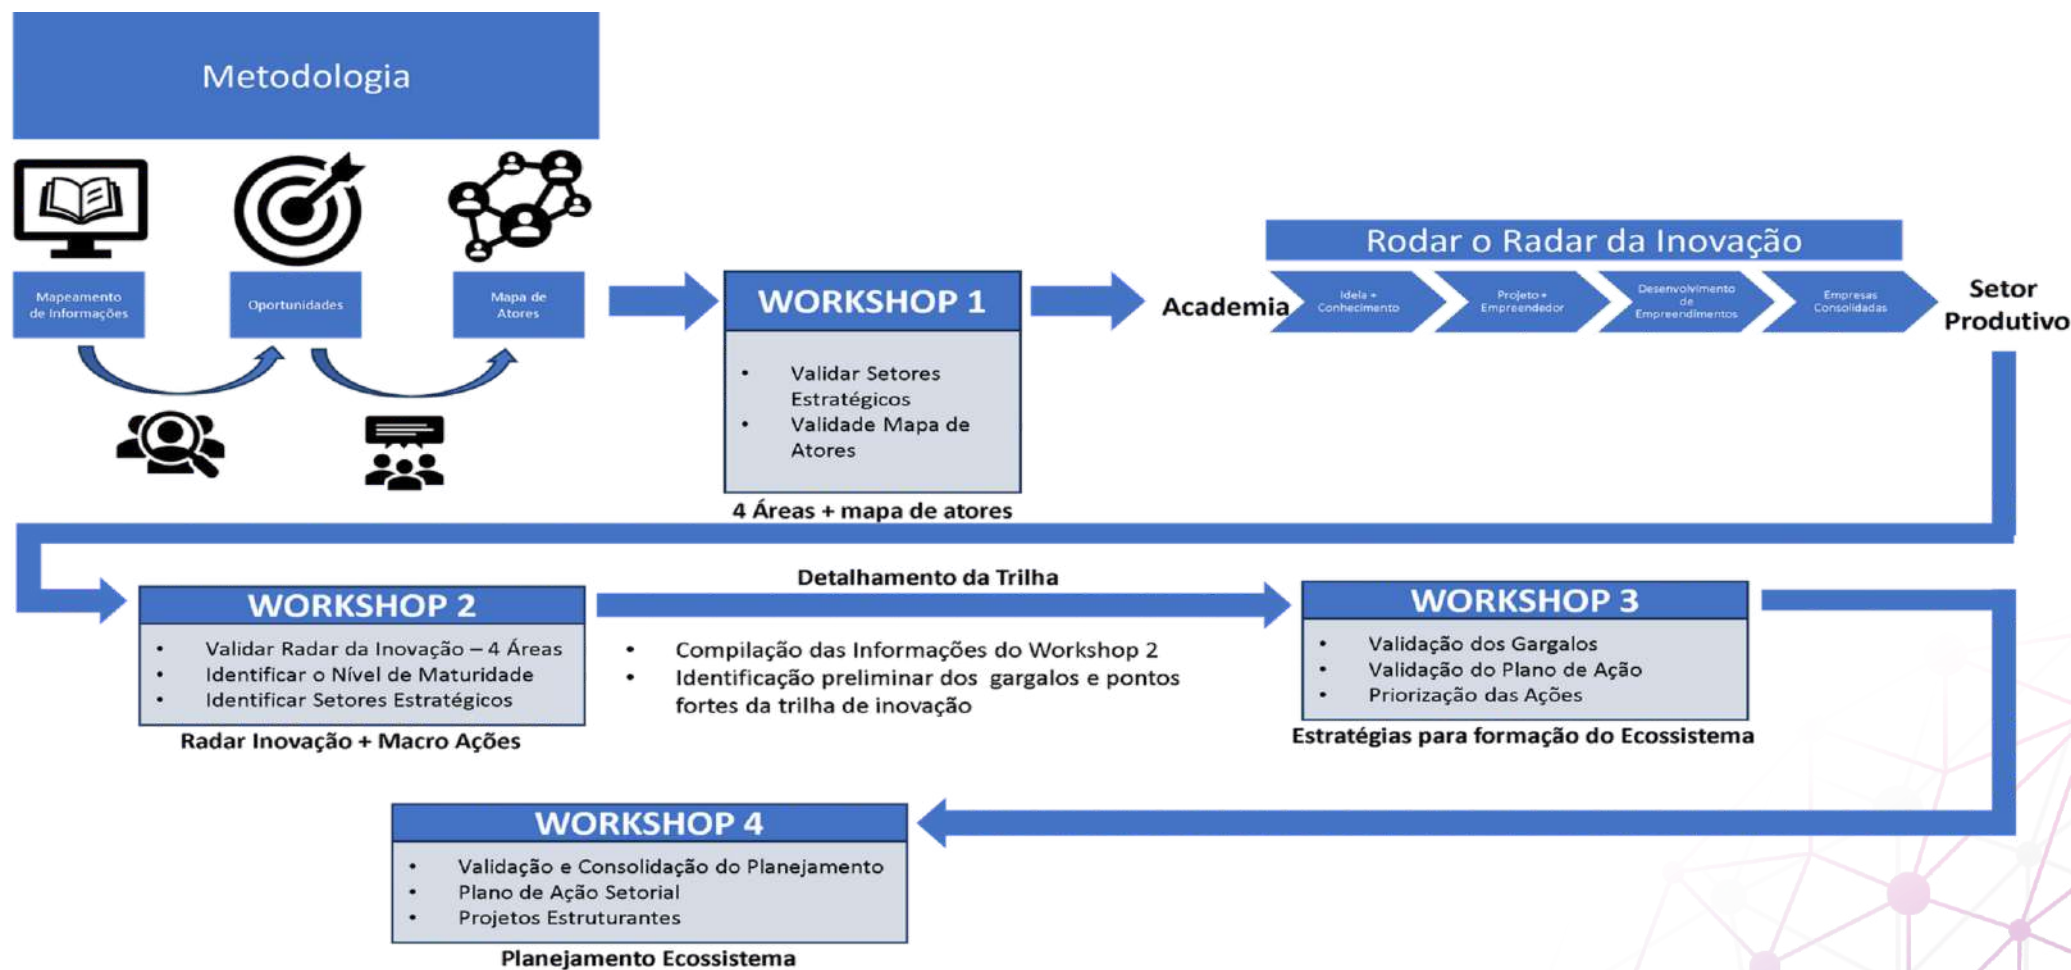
Metodologia

Mapeamento de Informações

Oportunidades

Mapa de Atores

WORKSHOP 1

- Validar Setores Estratégicos
- Validade Mapa de Atores

4 Áreas + mapa de atores

Rodar o Radar da Inovação

Academia

Ideia + Conhecimento

Projeto + Empreendedor

Desenvolvimento de Empreendimentos

Empresas Consolidadas

Setor Produtivo

WORKSHOP 2

- Validar Radar da Inovação – 4 Áreas
- Identificar o Nível de Maturidade
- Identificar Setores Estratégicos

Radar Inovação + Macro Ações

Detalhamento da Trilha

- Compilação das Informações do Workshop 2
- Identificação preliminar dos gargalos e pontos fortes da trilha de inovação

WORKSHOP 3

- Validação dos Gargalos
- Validação do Plano de Ação
- Priorização das Ações

Estratégias para formação do Ecossistema

WORKSHOP 4

- Validação e Consolidação do Planejamento
- Plano de Ação Setorial
- Projetos Estruturantes

Planejamento Ecossistema